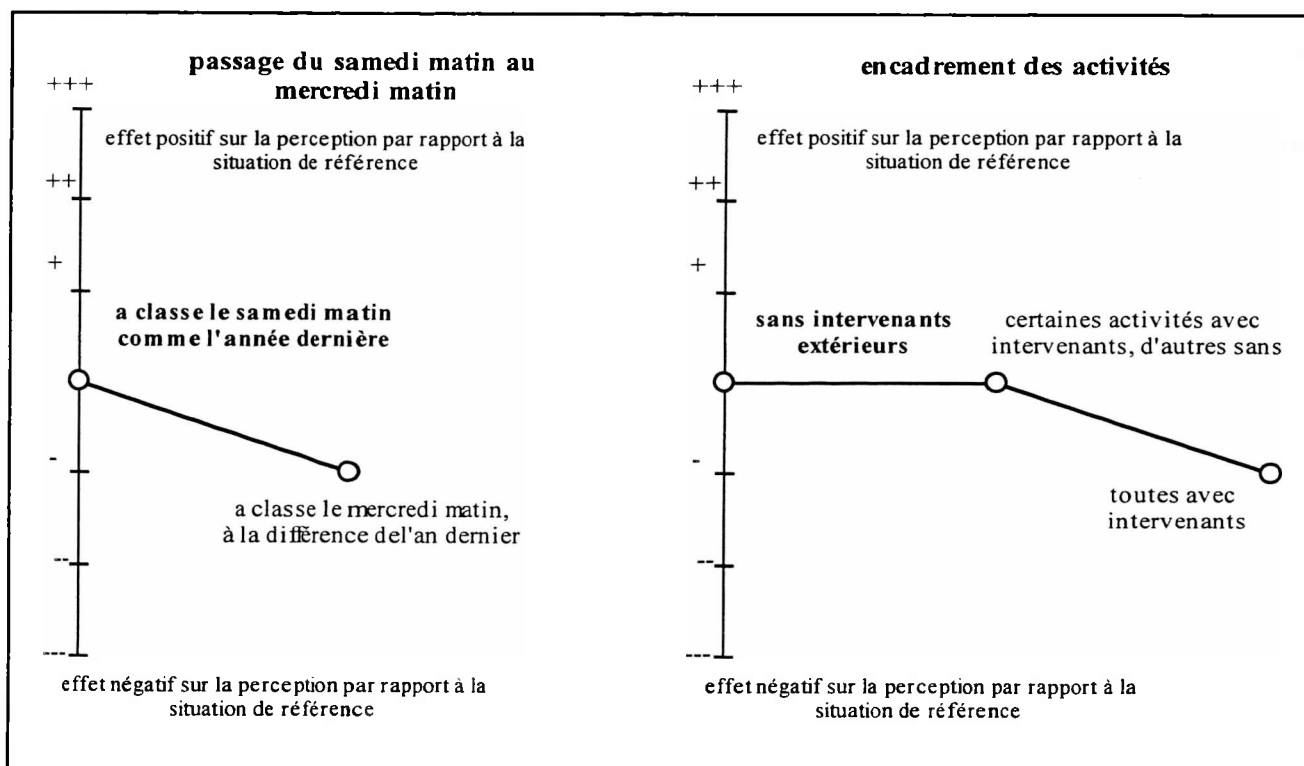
+++

passage du samedi matin au mercredi matin

effet positif sur la perception par rapport à la situation de référence

++

+

a classe le samedi matin comme l'année dernière

-

a classe le mercredi matin, à la différence del'an dernier

--

---

effet négatif sur la perception par rapport à la situation de référence

+++

encadrement des activités

effet positif sur la perception par rapport à la situation de référence

++

+

sans intervenants extérieurs

certaines activités avec intervenants, d'autres sans

-

toutes avec intervenants

--

---

effet négatif sur la perception par rapport à la situation de référence